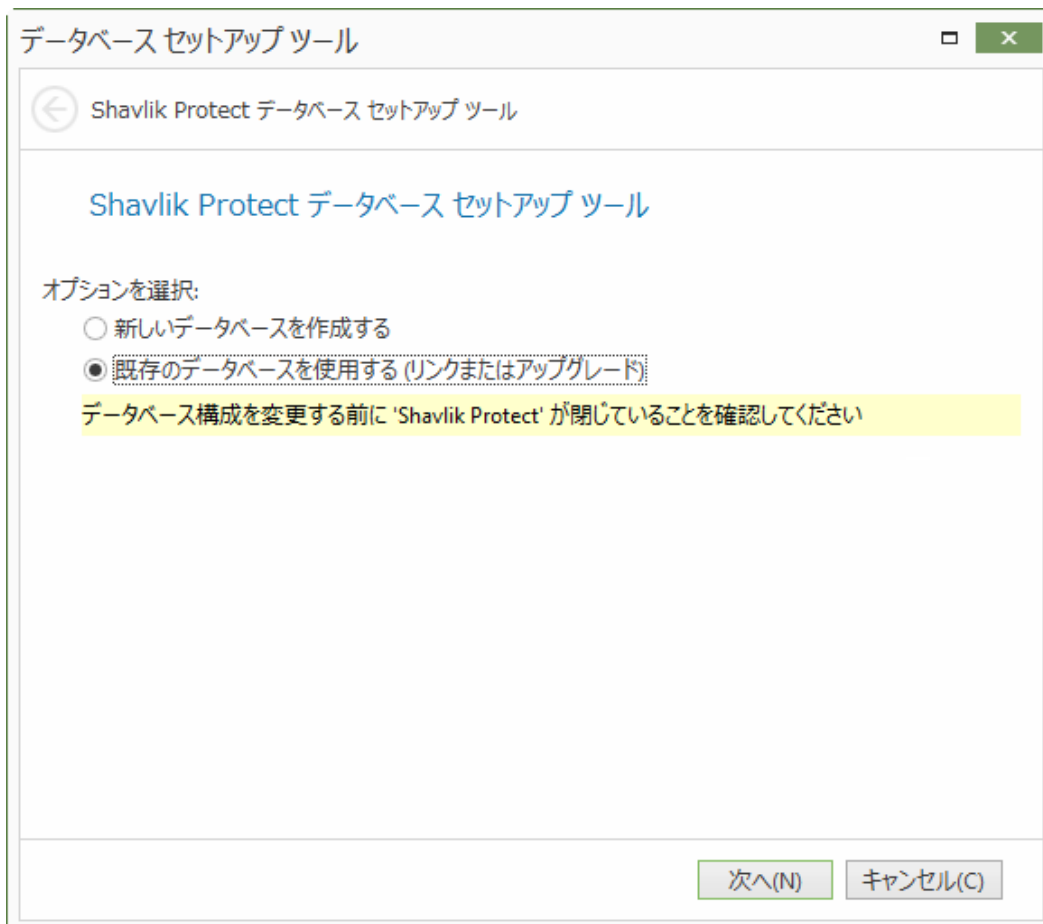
データベース セットアップ ツール

Shavlik Protect データベース セットアップ ツール

Shavlik Protect データベース セットアップ ツール

オプションを選択:

新しいデータベースを作成する

既存のデータベースを使用する (リンクまたはアップグレード)

データベース構成を変更する前に 'Shavlik Protect' が閉じていることを確認してください

次へ(N)

キャンセル(C)